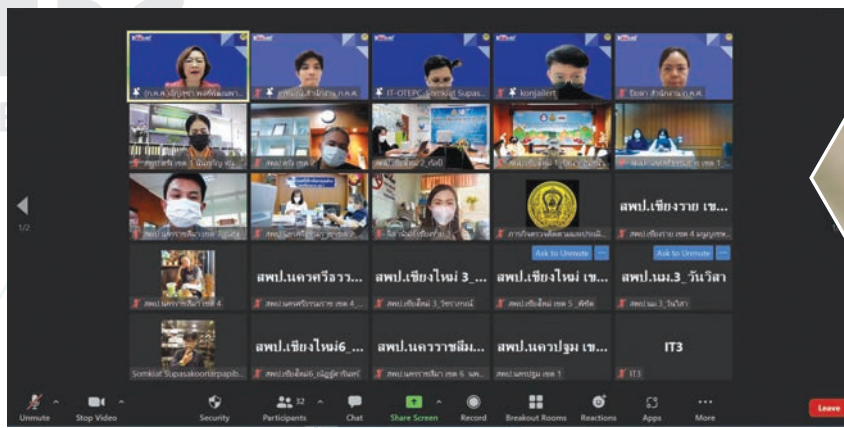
(ก.ค.ศ.)ณัฐพร พงศ์พัฒนา...
สำนักงาน ก.ค.ศ.
IT-OTEPC_Somkiat Supas...
konjailert
สำนักงาน ก.ค.ศ.

1/2

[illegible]

สพป.เชียงราย เข...
สพป.เชียงราย เขต 4

Ask to Unmute
Ask to Unmute

สพป.นครศรีธรรมราช เขต 4
สพป.นครศรีอว...
สพป.เชียงใหม่ 3_...
สพป.เชียงใหม่ เข...
สพป.นม.3_วันวิสา
สพป.นครศรีธรรมราช เขต 4
สพป.เชียงใหม่ 3
สพป.เชียงใหม่ เขต 5
สพป.นม.3_วันวิสา

Somkiat Supasakoonarpapib...
สพป.เชียงใหม่6_...
สพป.นครราชสีม...
สพป.นครปฐม เข...
IT3
สพป.เชียงใหม่6
สพป.นครราชสีมา เขต 6
สพป.นครปฐม เขต 1
IT3

Unmute
Stop Video
Security
32
Participants
Chat
Share Screen
Record
Breakout Rooms
Reactions
Apps
More
Leave